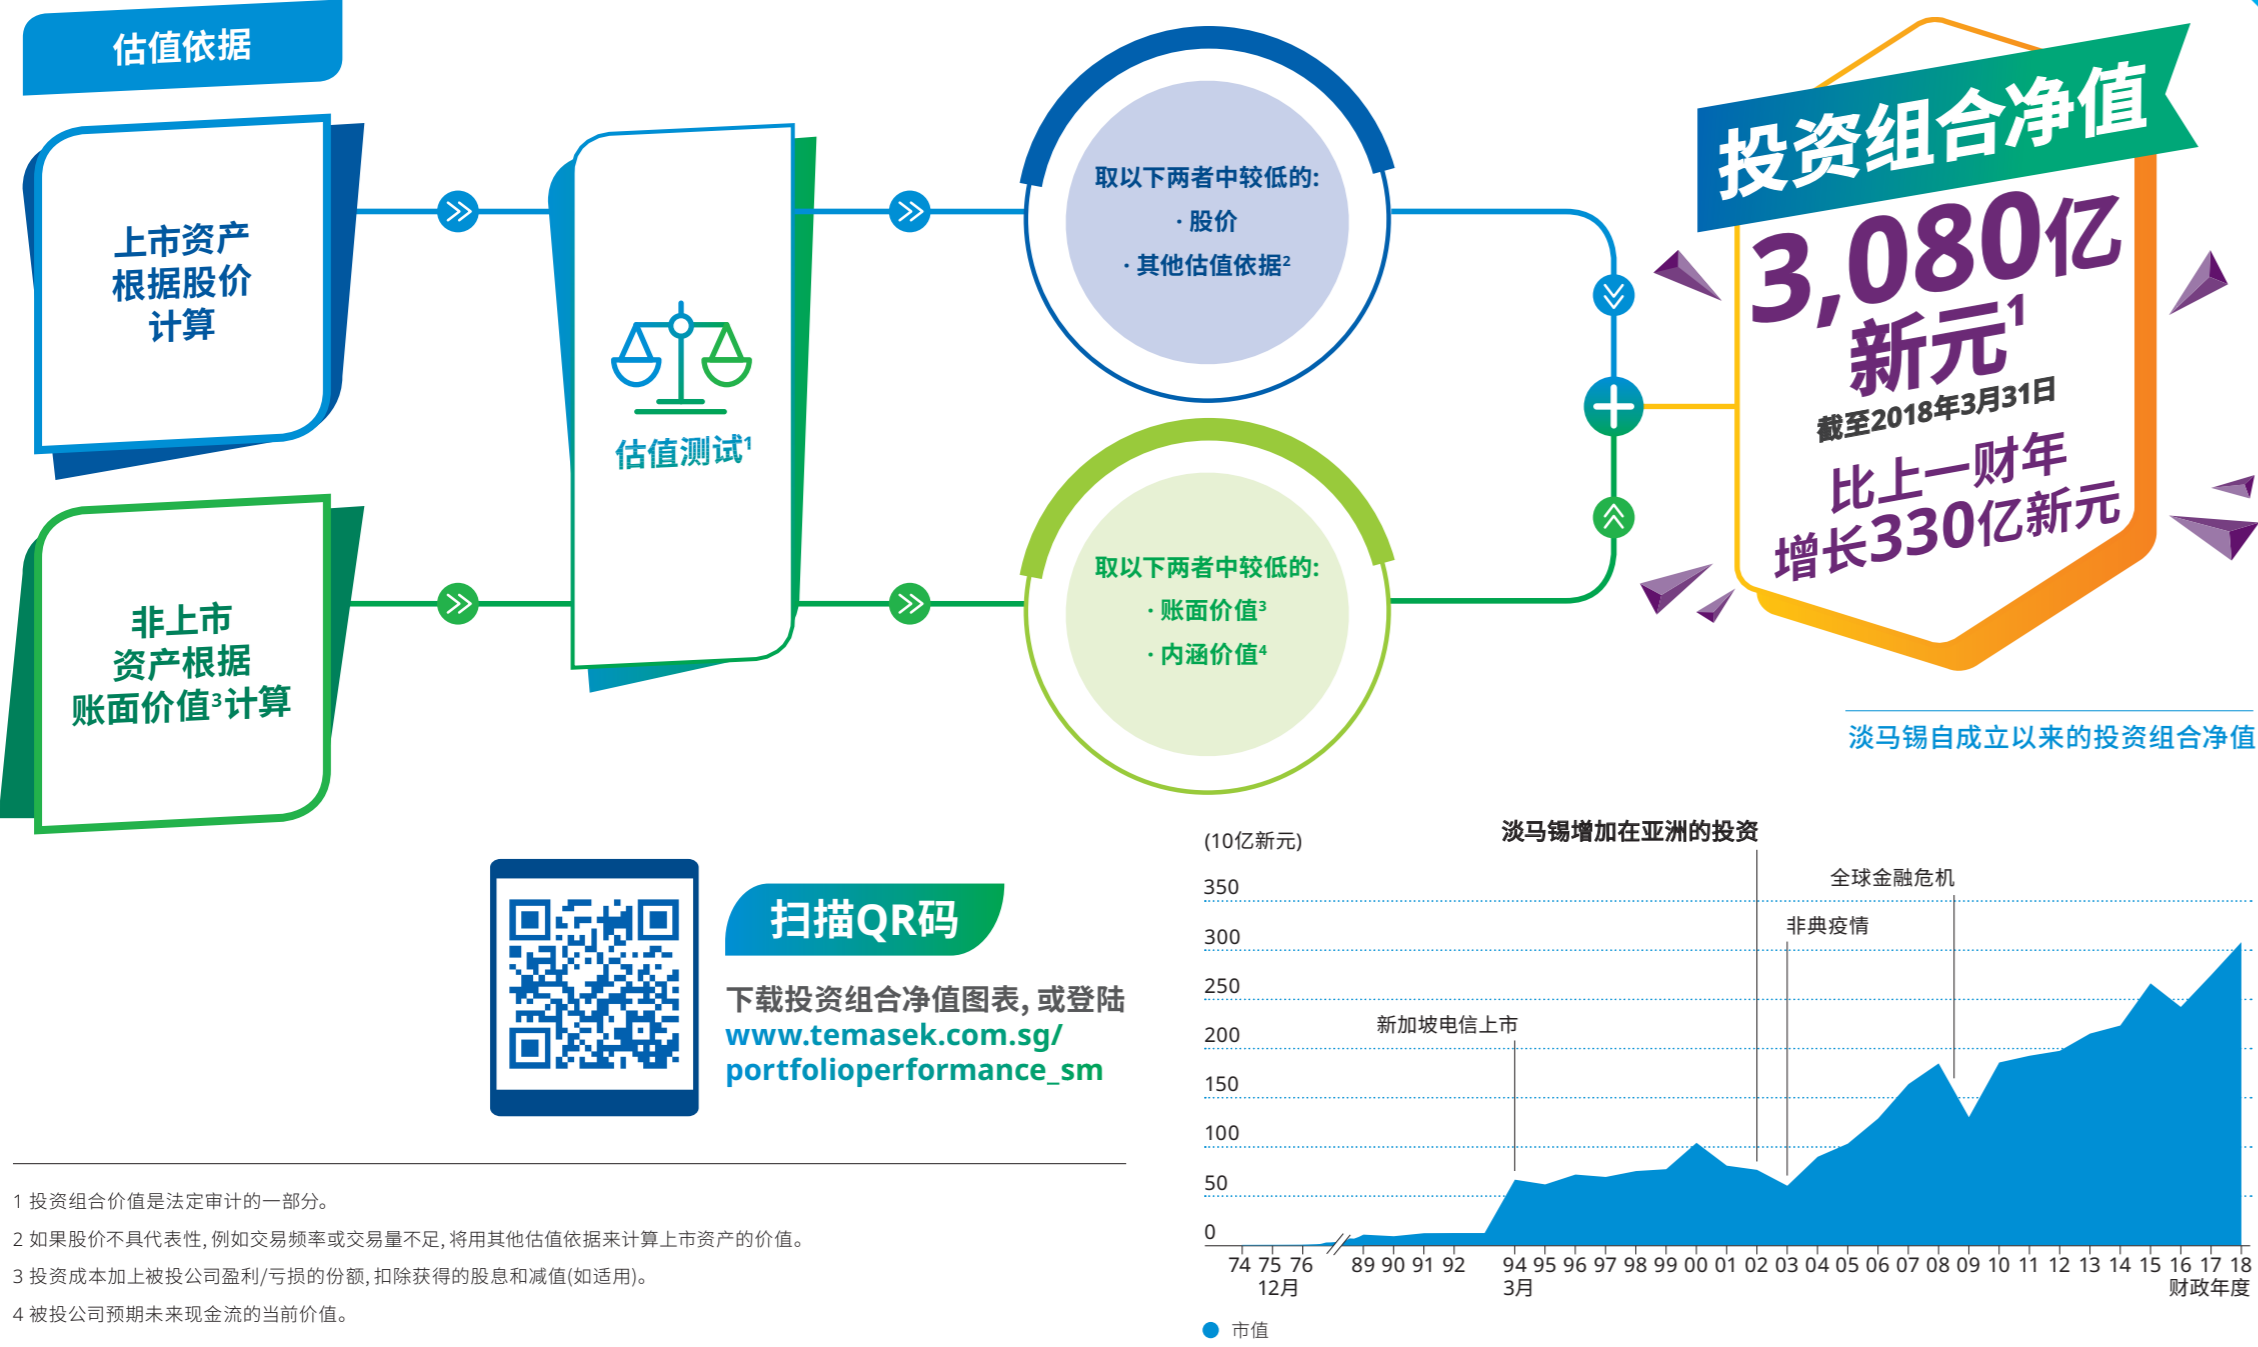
估值依据

上市资产根据股价计算

非上市资产根据账面价值³计算

估值测试¹

取以下两者中较低的:
· 股价
· 其他估值依据²

取以下两者中较低的:
· 账面价值³
· 内涵价值⁴

投资组合净值

3,080亿新元¹

截至2018年3月31日

比上一财年增长330亿新元

淡马锡自成立以来的投资组合净值

扫描QR码

下载投资组合净值图表，或登陆 www.temasek.com.sg/portfolioperformance_sm

(10亿新元)

淡马锡增加在亚洲的投资

全球金融危机

非典疫情

新加坡电信上市

350
300
250
200
150
100
50
0

74 75 76 12月 89 90 91 92 94 3月 95 96 97 98 99 00 01 02 03 04 05 06 07 08 09 10 11 12 13 14 15 16 17 18 财政年度

市值

1 投资组合价值是法定审计的一部分。
2 如果股价不具代表性，例如交易频率或交易量不足，将用其他估值依据来计算上市资产的价值。
3 投资成本加上被投公司盈利/亏损的份额，扣除获得的股息和减值(如适用)。
4 被投公司预期未来现金流的当前价值。